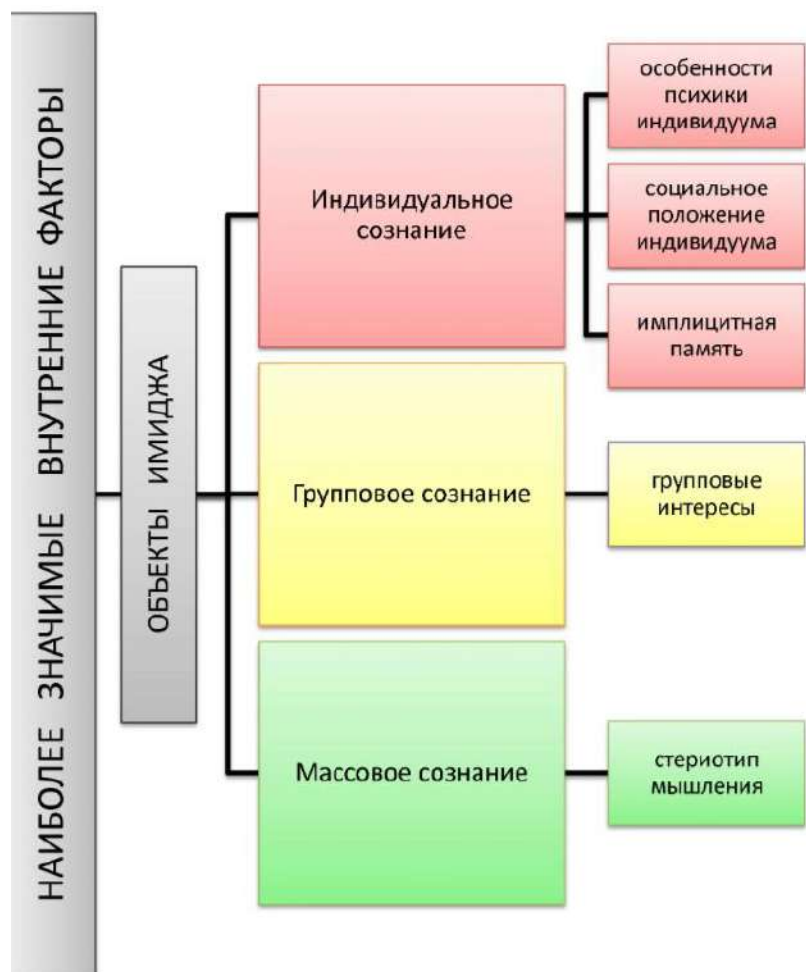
НАИБОЛЕЕ ЗНАЧИМЫЕ ВНУТРЕННИЕ ФАКТОРЫ

ОБЪЕКТЫ ИМИДЖА

Индивидуальное сознание

особенности психики индивидуума

социальное положение индивидуума

имплицитная память

Групповое сознание

групповые интересы

Массовое сознание

стериотип мышления